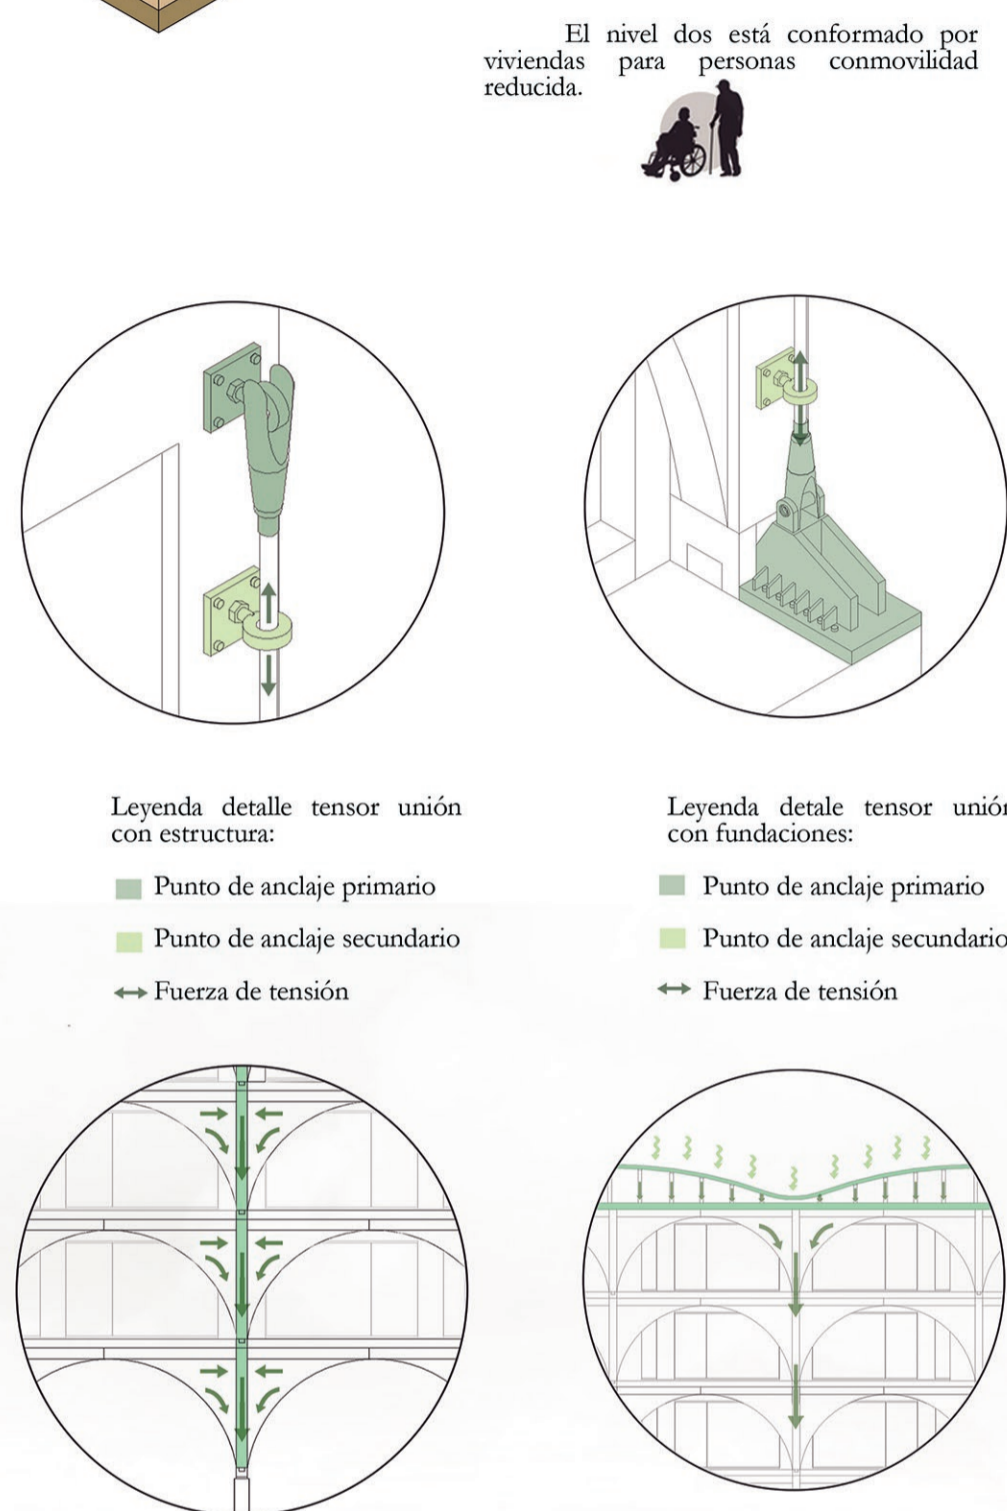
El nivel dos está conformado por viviendas para personas conmovilidad reducida.

Leyenda detalle tensor unión con estructura:

Punto de anclaje primario

Punto de anclaje secundario

↔ Fuerza de tensión

Leyenda detale tensor unión con fundaciones:

Punto de anclaje primario

Punto de anclaje secundario

↔ Fuerza de tensión